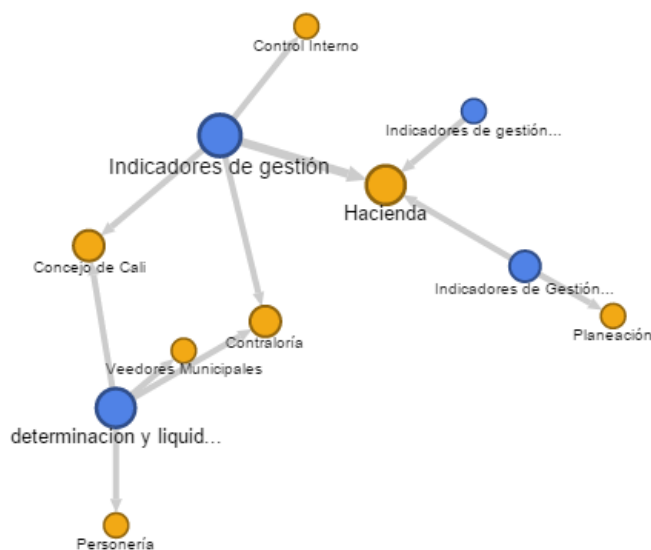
Control Interno

Indicadores de gestión...

Indicadores de gestión

Hacienda

Concejo de Cali

Indicadores de Gestión...

Planeación

Contraloría

Veedores Municipales

determinacion y liquid...

Personería